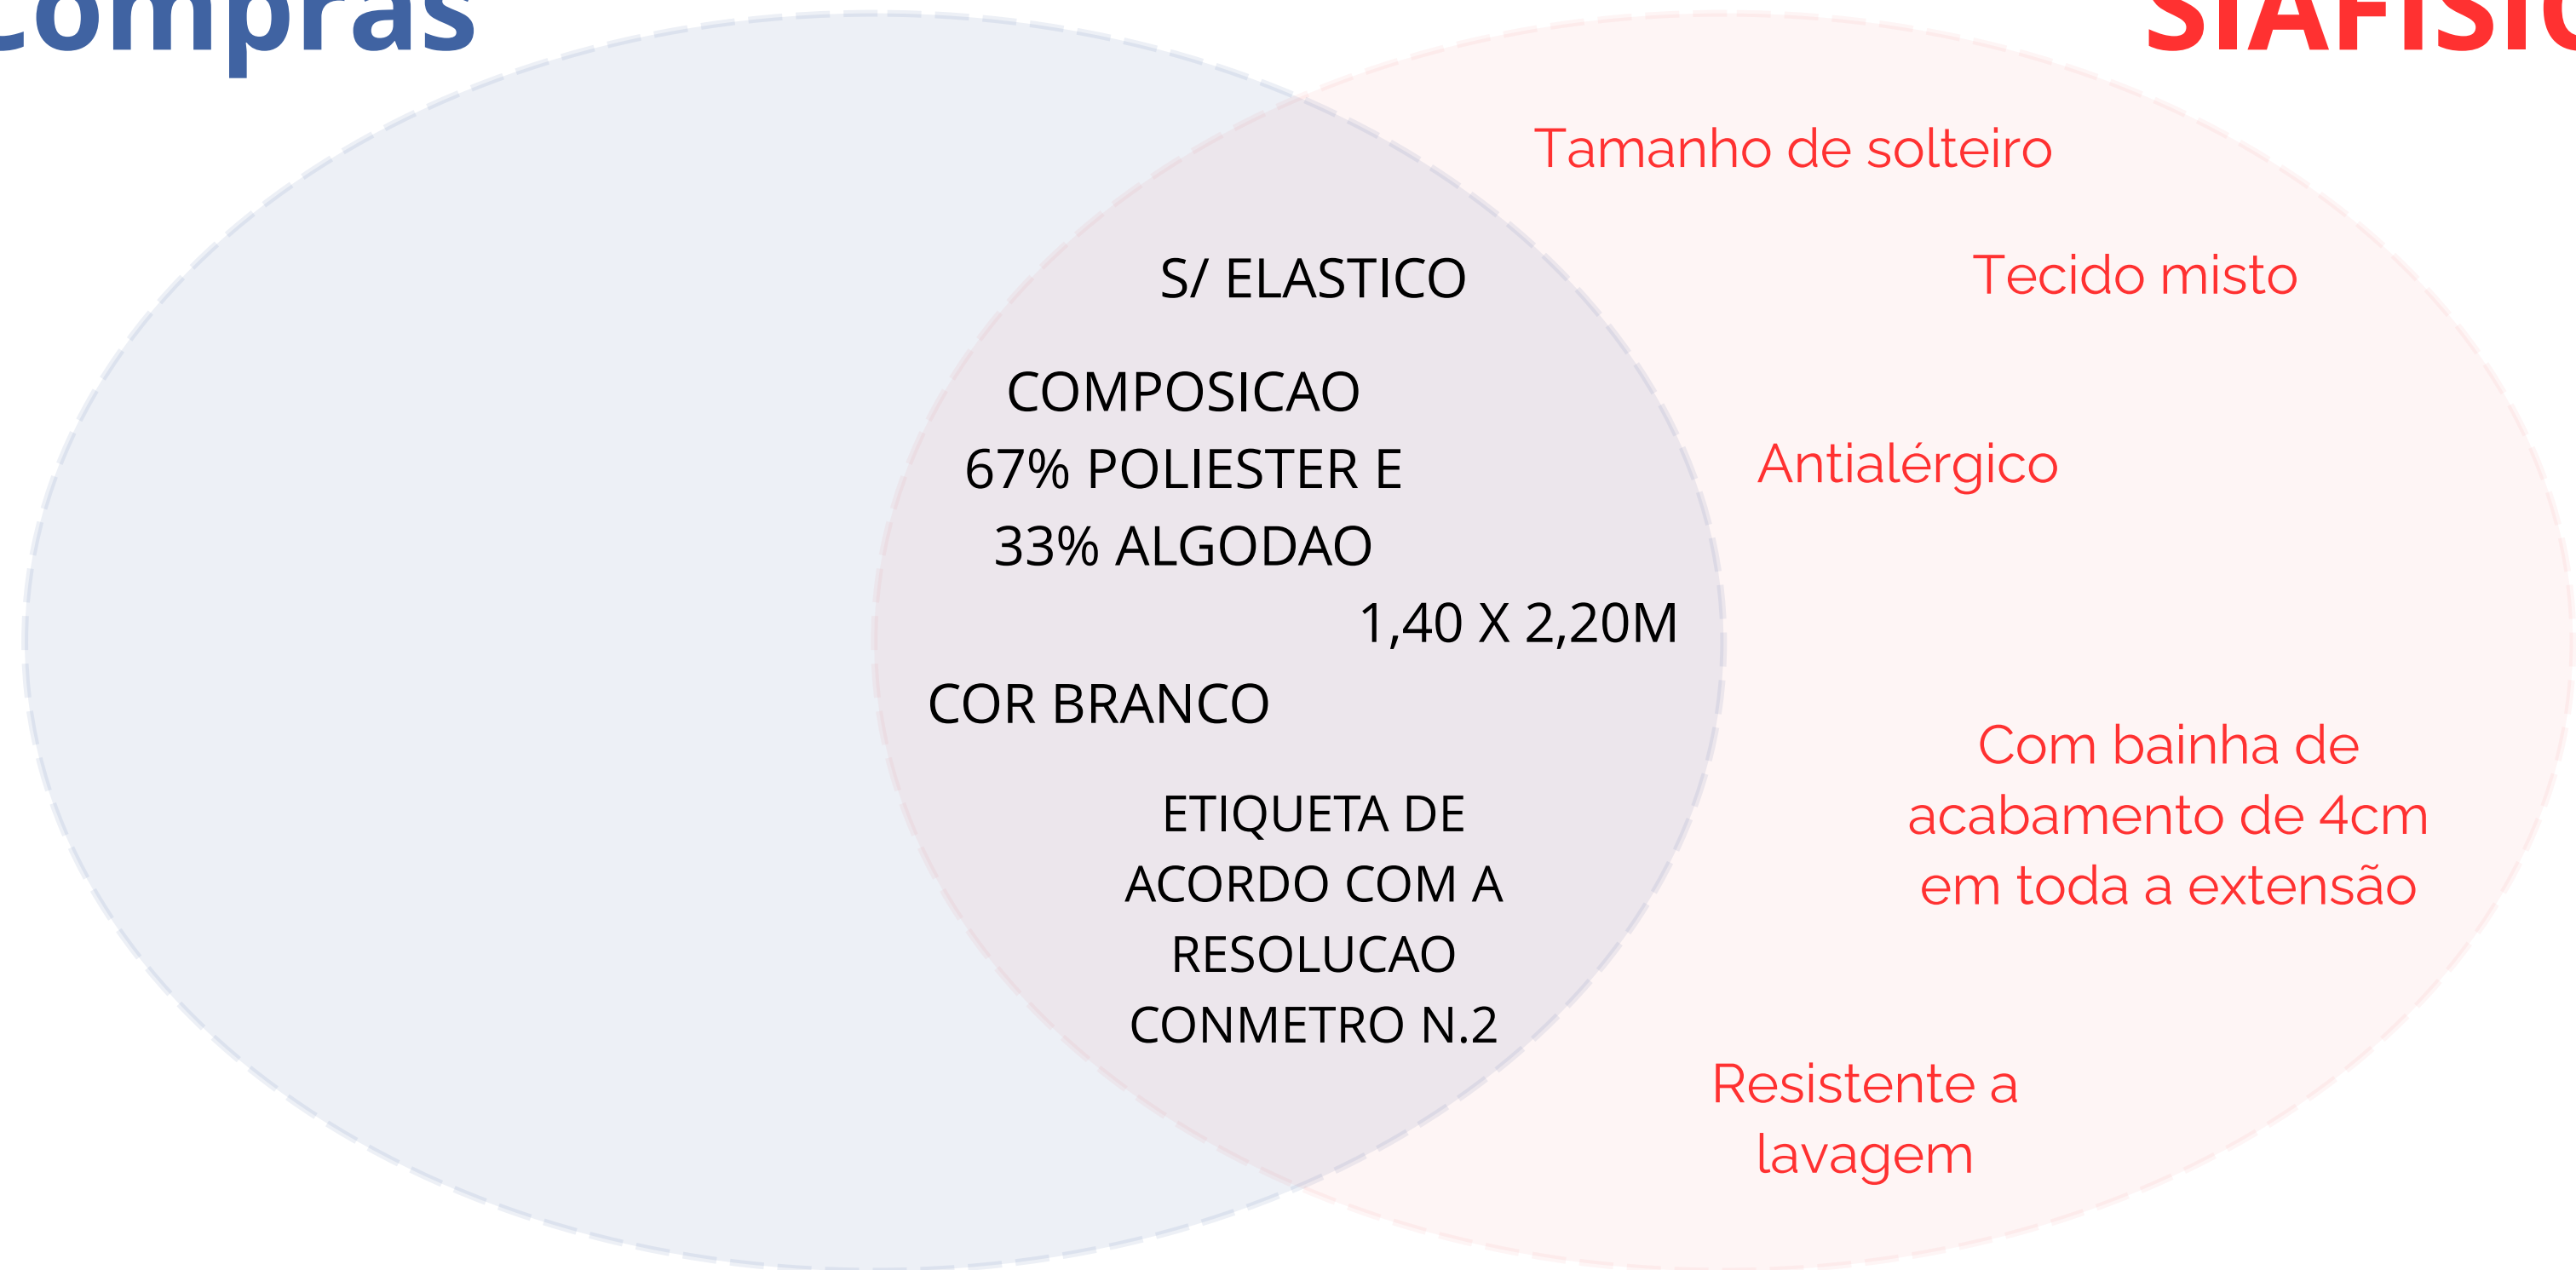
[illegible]ompras

SIAFISI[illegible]

Tamanho de solteiro

S/ ELASTICO

Tecido misto

COMPOSICAO
67% POLIESTER E
33% ALGODAO

Antialérgico

1,40 X 2,20M

COR BRANCO

Com bainha de acabamento de 4cm em toda a extensão

ETIQUETA DE ACORDO COM A RESOLUCAO CONMETRO N.2

Resistente a lavagem